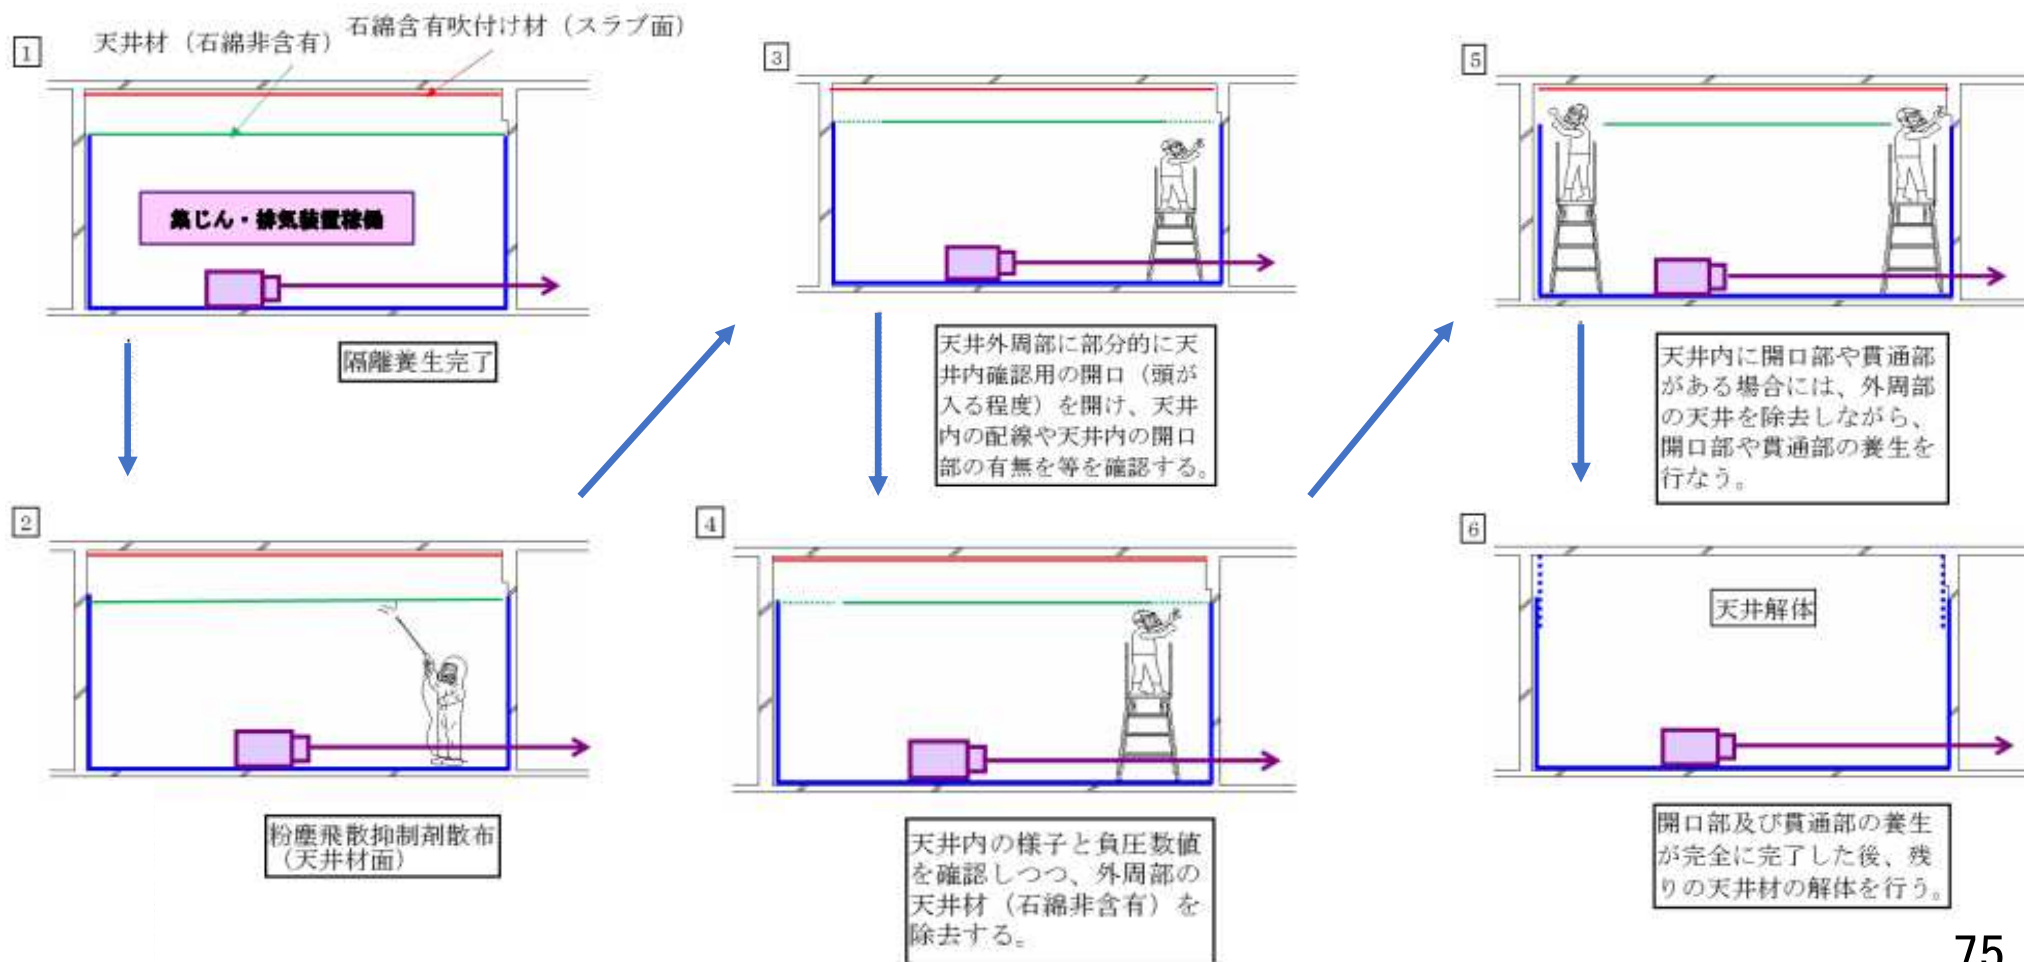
1

天井材（石綿非含有）

石綿含有吹付け材（スラブ面）

集じん・排気装置稼働

隔離養生完了

2

粉塵飛散抑制剤散布（天井材面）

3

天井外周部に部分的に天井内確認用の開口（頭が入る程度）を開け、天井内の配線や天井内の開口部の有無を等を確認する。

4

天井内の様子と負圧数値を確認しつつ、外周部の天井材（石綿非含有）を除去する。

5

天井内に開口部や貫通部がある場合には、外周部の天井を除去しながら、開口部や貫通部の養生を行なう。

6

天井解体

開口部及び貫通部の養生が完全に完了した後、残りの天井材の解体を行う。

75